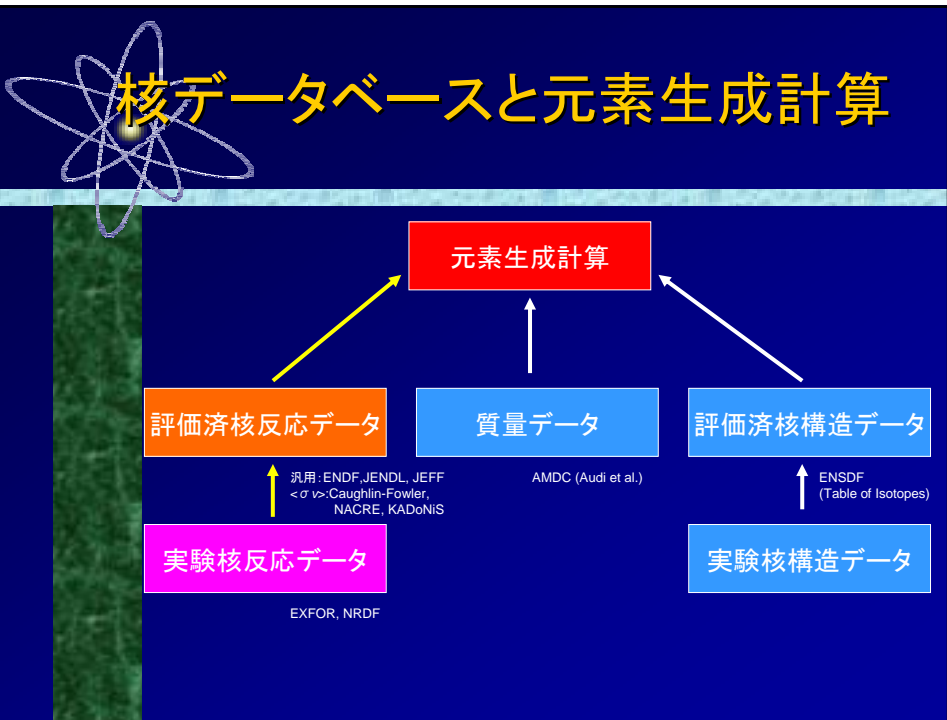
核データベースと元素生成計算

元素生成計算

評価済核反応データ

質量データ

評価済核構造データ

汎用：ENDF,JENDL, JEFF
$<\sigma v>$:Caughlin-Fowler, NACRE, KADoNiS

AMDC (Audi et al.)

ENSDF
(Table of Isotopes)

実験核反応データ

実験核構造データ

EXFOR, NRDF